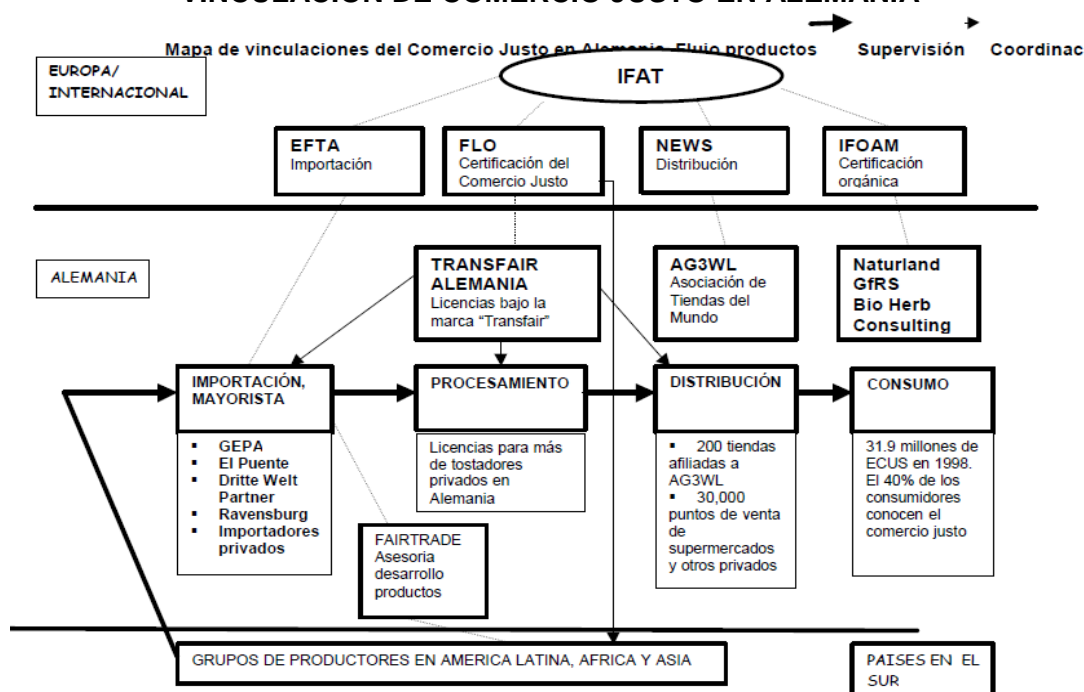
VINCULACION DE COMERCIO JUSTO EN ALEMANIA

Mapa de vinculaciones del Comercio Justo en Alemania. Flujo productos Supervisión Coordinac

EUROPA/ INTERNACIONAL

IFAT

EFTA
Importación

FLO
Certificación del Comercio Justo

NEWS
Distribución

IFOAM
Certificación orgánica

ALEMANIA

TRANSFAIR ALEMANIA
Licencias bajo la marca "Transfair"

AG3WL
Asociación de Tiendas del Mundo

Naturland
GfRS
Bio Herb Consulting

IMPORTACIÓN, MAYORISTA

PROCESAMIENTO

DISTRIBUCIÓN

CONSUMO

- GEPA
- El Puente
- Dritte Welt Partner
- Ravensburg
- Importadores privados

Licencias para más de tostadores privados en Alemania

- 200 tiendas afiliadas a AG3WL
- 30,000 puntos de venta de supermercados y otros privados

31.9 millones de ECUS en 1998. El 40% de los consumidores conocen el comercio justo

FAIRTRADE
Asesoria desarrollo productos

GRUPOS DE PRODUCTORES EN AMERICA LATINA, AFRICA Y ASIA

PAISES EN EL SUR